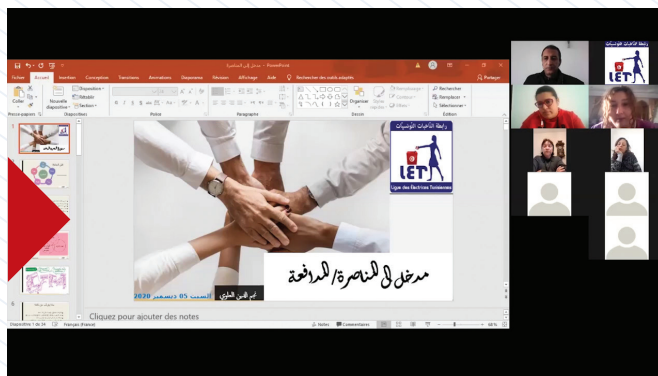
Fichier Accueil Insertion Conception Transitions Animations Diaporama Révision Affichage Aide Rechercher des outils adaptés Partager

Coller Presse-papiers Nouvelle diapositive Disposition Rétablir Section Diapositives Police Paragraphe Dessin Organiser Rechercher Remplacer Sélectionner Édition

رابطة الناخبات التونسيات

LET

Ligue des Électrices Tunisiennes

مدخل إلى المناصرة/المدافعة

أم الخير الشلبي

السبت 05 ديسمبر 2020

Cliquez pour ajouter des notes

Diapositive 1 de 24 Français (France) Notes Commentaires 68%

رابطة الناخبات التونسيات

LET